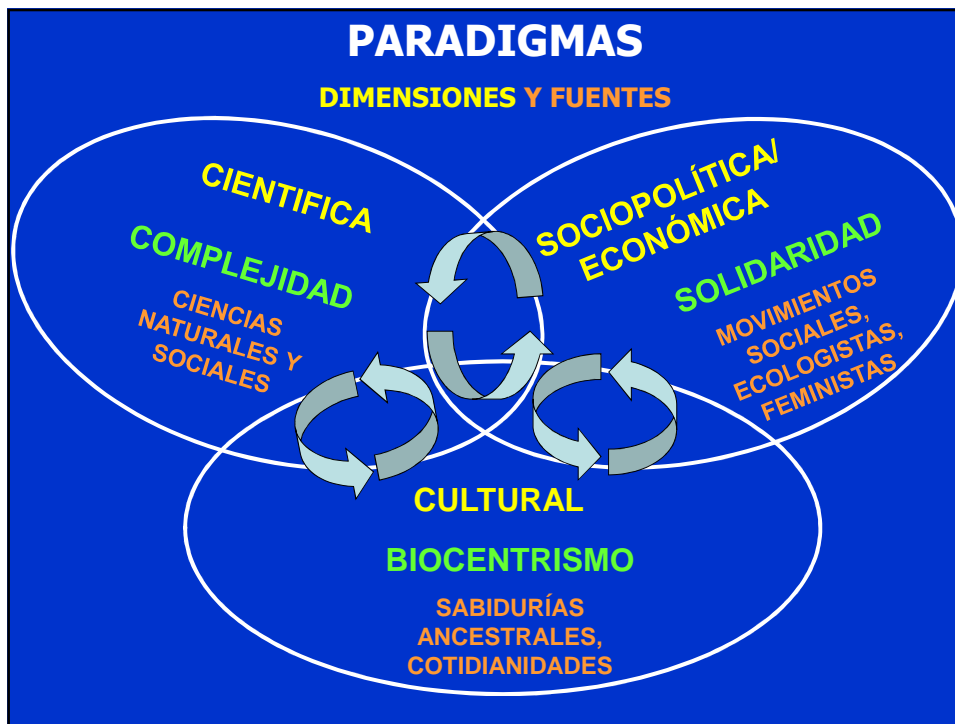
PARADIGMAS

DIMENSIONES Y FUENTES

CIENTIFICA

COMPLEJIDAD

CIENCIAS NATURALES Y SOCIALES

SOCIOPOLÍTICA/ ECONÓMICA

SOLIDARIDAD

MOVIMIENTOS SOCIALES, ECOLOGISTAS, FEMINISTAS

CULTURAL

BIOCENTRISMO

SABIDURÍAS ANCESTRALES, COTIDIANIDADES